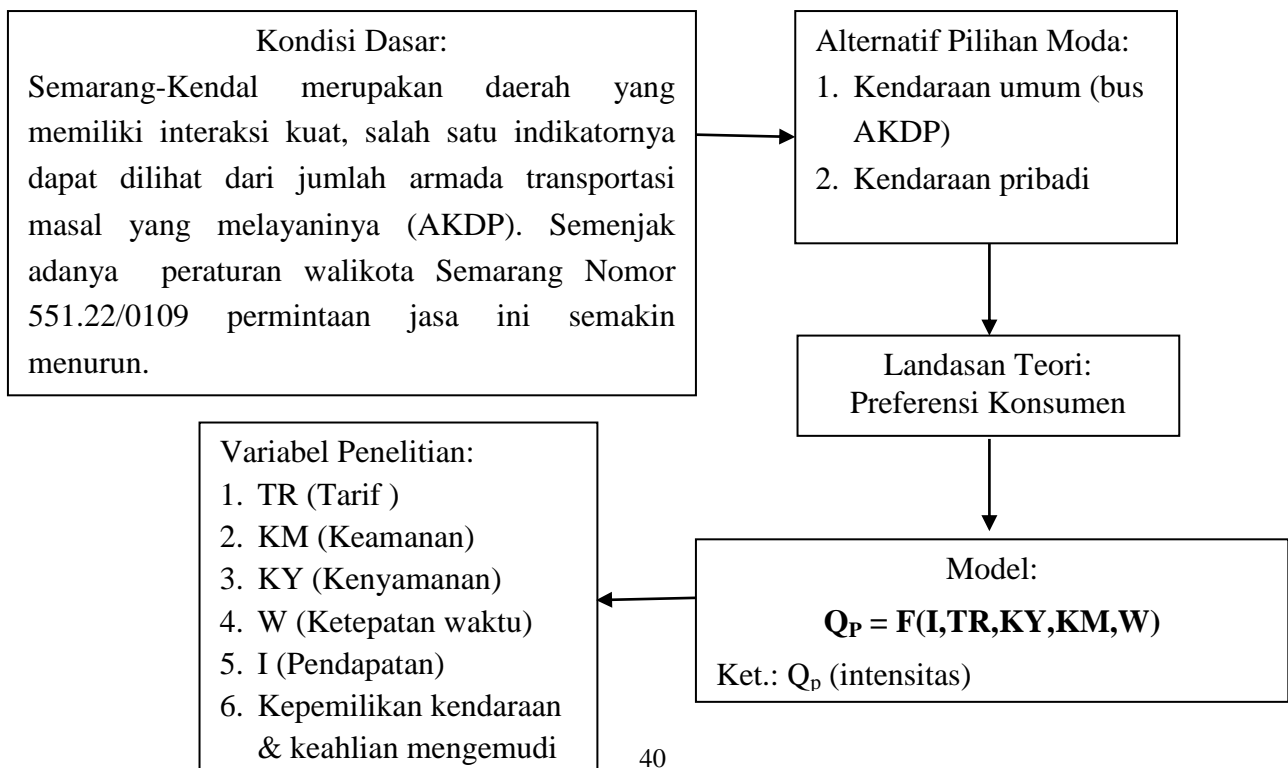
Kondisi Dasar:

Semarang-Kendal merupakan daerah yang memiliki interaksi kuat, salah satu indikatornya dapat dilihat dari jumlah armada transportasi masal yang melayaninya (AKDP). Semenjak adanya peraturan walikota Semarang Nomor 551.22/0109 permintaan jasa ini semakin menurun.

Alternatif Pilihan Moda:
1. Kendaraan umum (bus AKDP)
2. Kendaraan pribadi

Landasan Teori:
Preferensi Konsumen

Model:
$Q_P = F(I,TR,KY,KM,W)$
Ket.: $Q_p$ (intensitas)

Variabel Penelitian:
1. TR (Tarif )
2. KM (Keamanan)
3. KY (Kenyamanan)
4. W (Ketepatan waktu)
5. I (Pendapatan)
6. Kepemilikan kendaraan & keahlian mengemudi

40